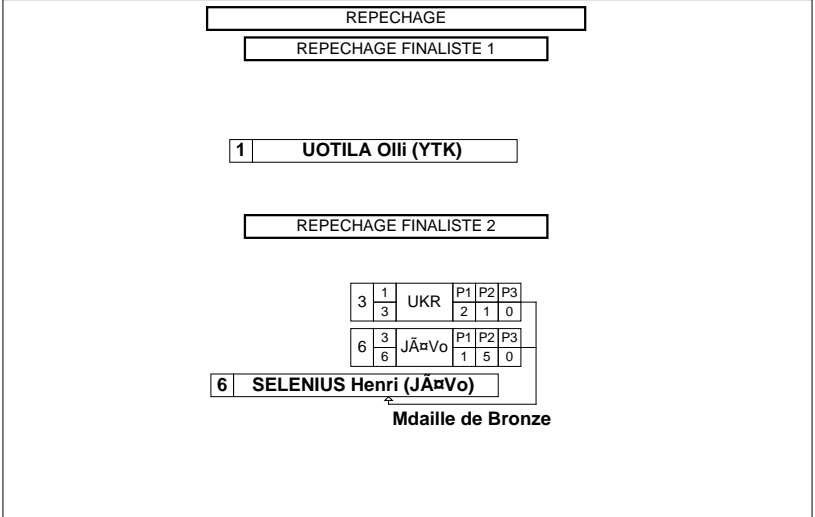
REPECHAGE

REPECHAGE FINALISTE 1

1 UOTILA Olli (YTK)

REPECHAGE FINALISTE 2

| 3 | 1 / 3 | UKR | P1 | P2 | P3 |
|---|---|---|---|---|---|
| | | | 2 | 1 | 0 |

| 6 | 3 / 6 | JÃ¤Vo | P1 | P2 | P3 |
|---|---|---|---|---|---|
| | | | 1 | 5 | 0 |

6 SELENIUS Henri (JÃ¤Vo)

Mdaille de Bronze